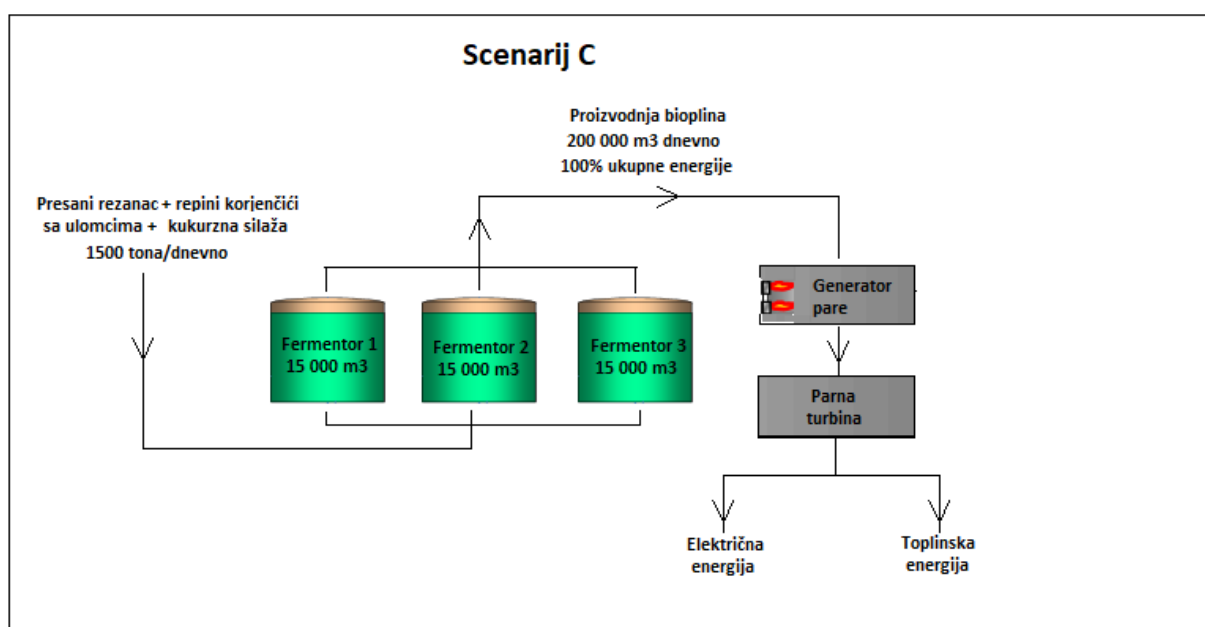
Scenarij C

Proizvodnja bioplina
200 000 m3 dnevno
100% ukupne energije

Presani rezanac + repini korjenčići sa ulomcima + kukurzna silaža
1500 tona/dnevno

Fermentor 1
15 000 m3

Fermentor 2
15 000 m3

Fermentor 3
15 000 m3

Generator pare

Parna turbina

Električna energija

Toplinska energija